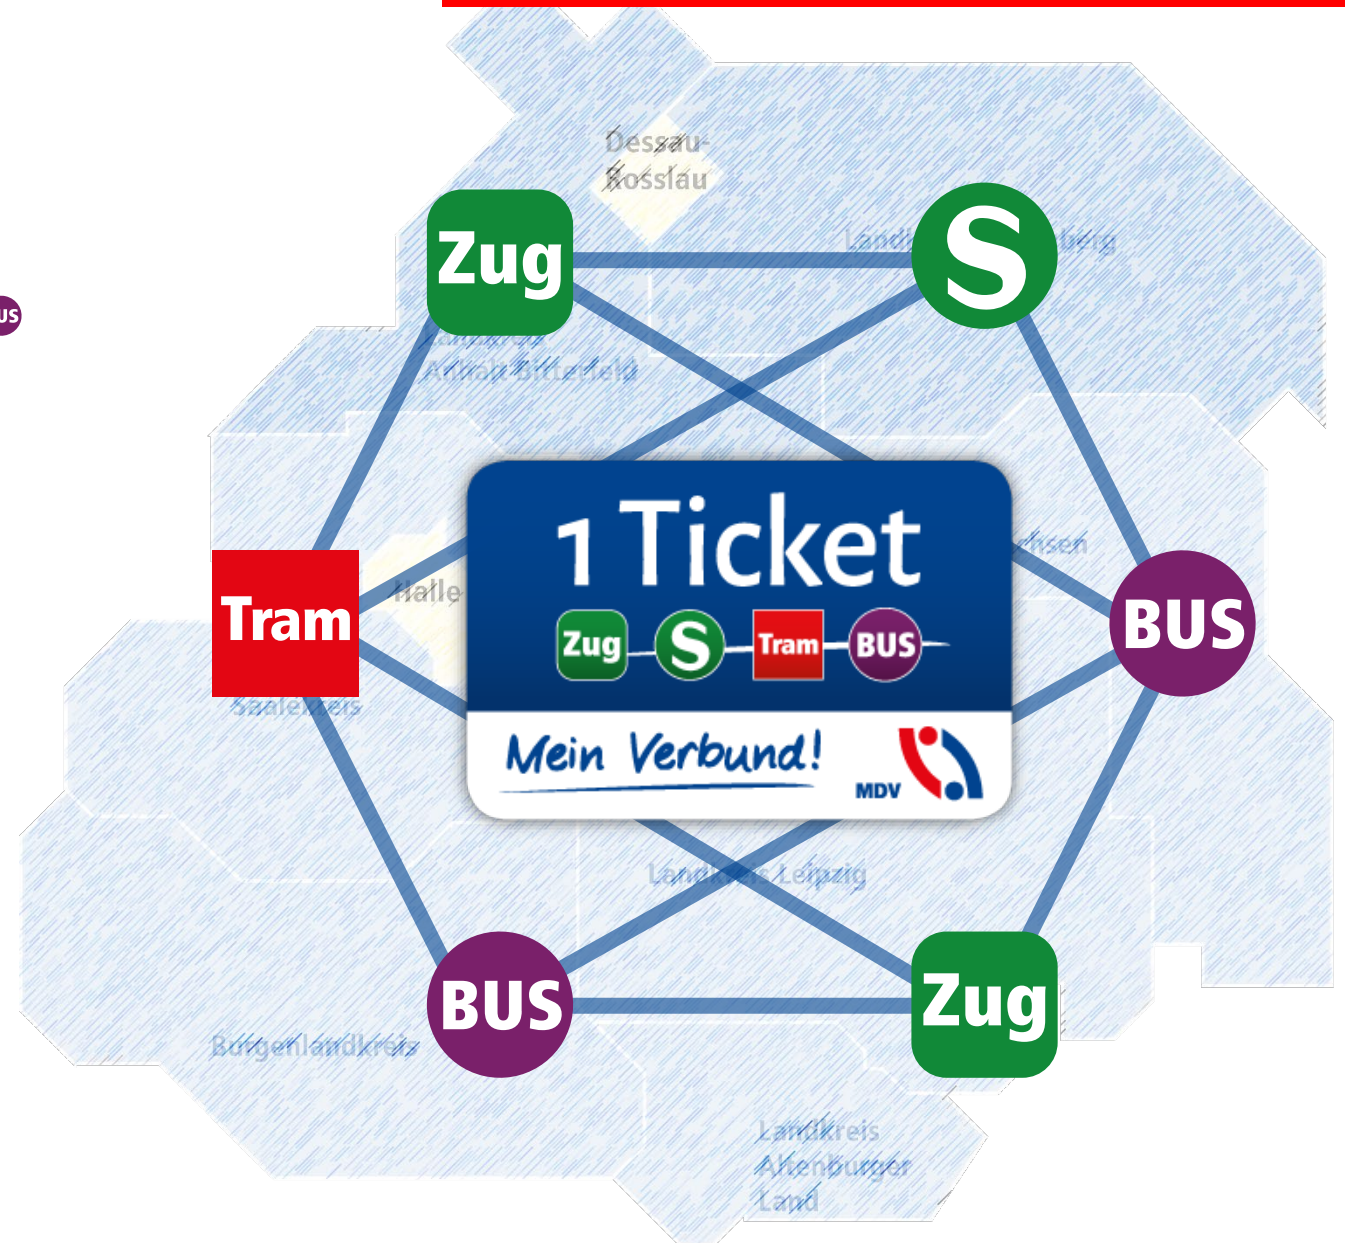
Dessau-Roßlau

Zug

S

US

Landkreis Anhalt-Bitterfeld

Landkreis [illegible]berg

Tram

Halle

Saalekreis

1 Ticket

Zug S Tram BUS

Mein Verbund!

MDV

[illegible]chsen

BUS

Landkreis Leipzig

BUS

Zug

Burgenlandkreis

Landkreis Altenburger Land